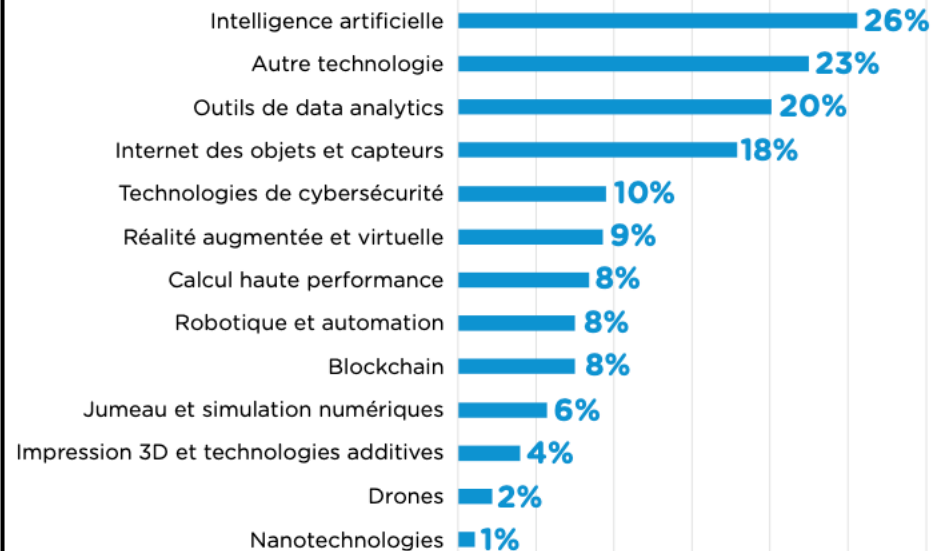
Intelligence artificielle 26%
Autre technologie 23%
Outils de data analytics 20%
Internet des objets et capteurs 18%
Technologies de cybersécurité 10%
Réalité augmentée et virtuelle 9%
Calcul haute performance 8%
Robotique et automation 8%
Blockchain 8%
Jumeau et simulation numériques 6%
Impression 3D et technologies additives 4%
Drones 2%
Nanotechnologies 1%